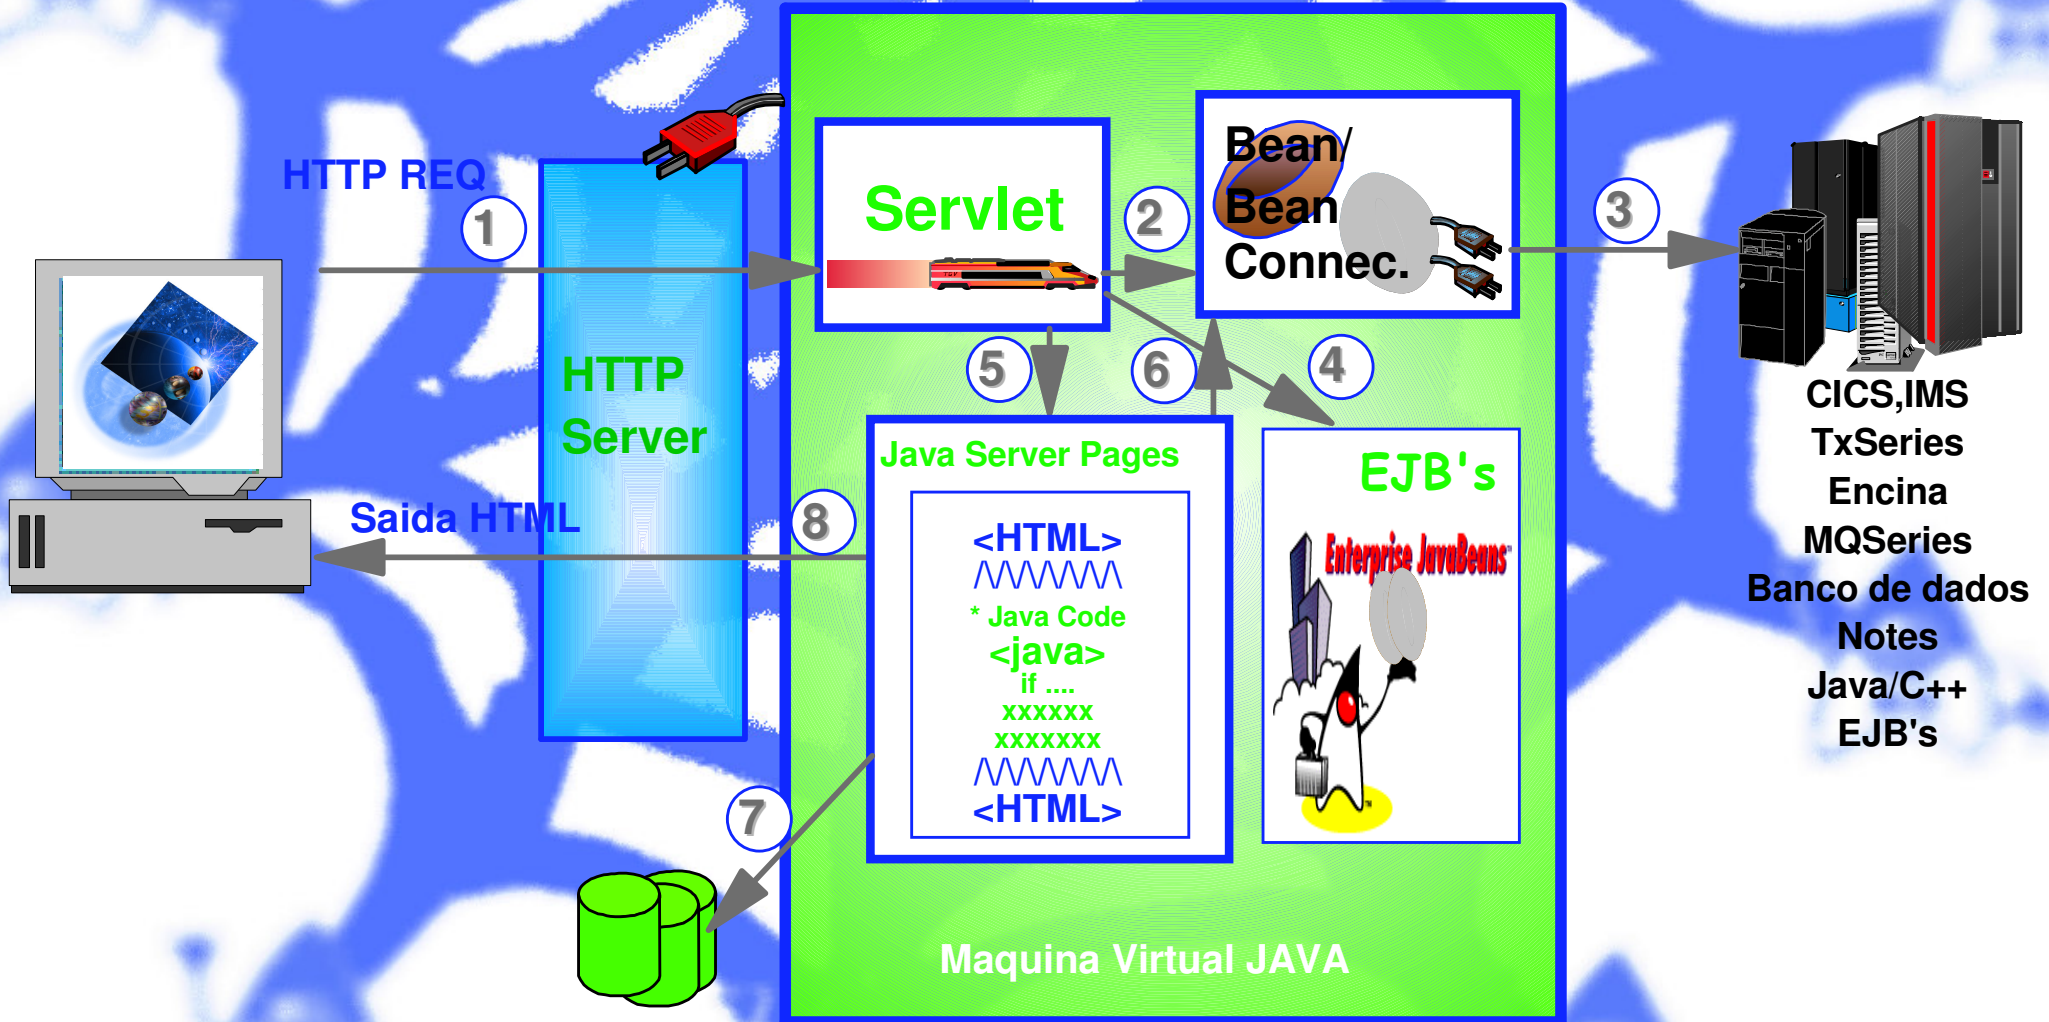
HTTP REQ

1

HTTP Server

Saida HTML

Servlet

2

Bean/ Bean Connec.

3

CICS,IMS
TxSeries
Encina
MQSeries
Banco de dados
Notes
Java/C++
EJB's

5

6

4

Java Server Pages

<HTML>
/\/\/\/\/\/\/\
* Java Code
<java>
if ....
xxxxxx
xxxxxxx
/\/\/\/\/\/\/\
<HTML>

EJB's

Enterprise JavaBeans

8

7

Maquina Virtual JAVA